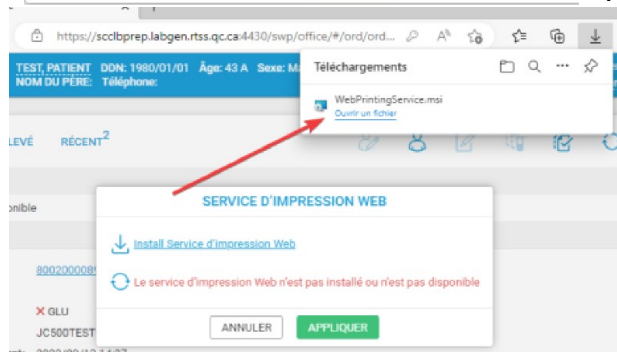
https://scclbprep.labgen.rtss.qc.ca:4430/swp/office/#/ord/ord...

TEST, PATIENT DDN: 1980/01/01 Âge: 43 A Sexe: M
NOM DU PÈRE: Téléphone:

Téléchargements

WebPrintingService.msi
Ouvrir un fichier

LEVÉ RÉCENT$^2$

onible

SERVICE D'IMPRESSION WEB

Install Service d'impression Web

Le service d'impression Web n'est pas installé ou n'est pas disponible

800200008

✕ GLU
JC500TEST

ANNULER APPLIQUER